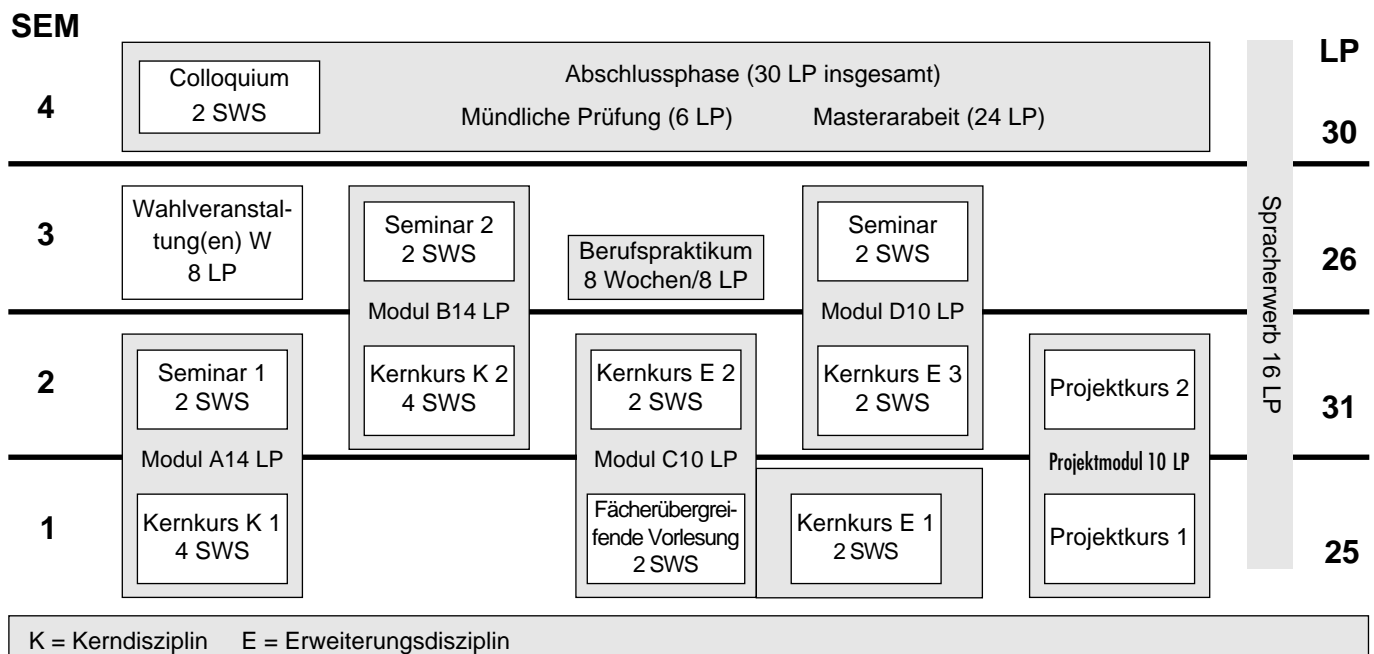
SEM

LP

4

Colloquium
2 SWS

Abschlussphase (30 LP insgesamt)

Mündliche Prüfung (6 LP)    Masterarbeit (24 LP)

30

3

Wahlveranstaltung(en) W
8 LP

Seminar 2
2 SWS

Modul B14 LP

Berufspraktikum
8 Wochen/8 LP

Seminar
2 SWS

Modul D10 LP

Spracherwerb 16 LP

26

2

Seminar 1
2 SWS

Kernkurs K 2
4 SWS

Kernkurs E 2
2 SWS

Kernkurs E 3
2 SWS

Projektkurs 2

31

Modul A14 LP

Modul C10 LP

Projektmodul 10 LP

1

Kernkurs K 1
4 SWS

Fächerübergreifende Vorlesung
2 SWS

Kernkurs E 1
2 SWS

Projektkurs 1

25

K = Kerndisziplin    E = Erweiterungsdisziplin